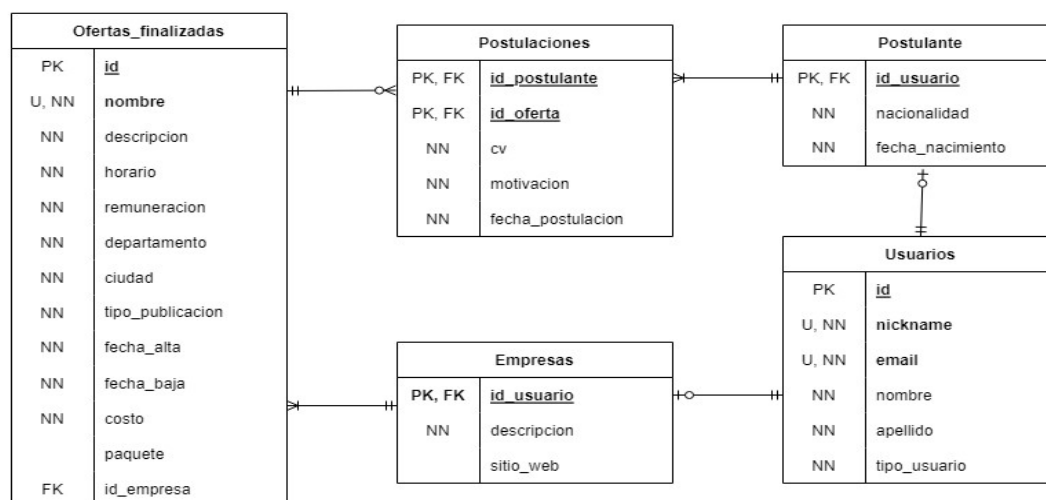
Ofertas_finalizadas

| | |
|---|---|
| PK | id |
| U, NN | nombre |
| NN | descripcion |
| NN | horario |
| NN | remuneracion |
| NN | departamento |
| NN | ciudad |
| NN | tipo_publicacion |
| NN | fecha_alta |
| NN | fecha_baja |
| NN | costo |
| | paquete |
| FK | id_empresa |

Postulaciones

| | |
|---|---|
| PK, FK | id_postulante |
| PK, FK | id_oferta |
| NN | cv |
| NN | motivacion |
| NN | fecha_postulacion |

Postulante

| | |
|---|---|
| PK, FK | id_usuario |
| NN | nacionalidad |
| NN | fecha_nacimiento |

Usuarios

| | |
|---|---|
| PK | id |
| U, NN | nickname |
| U, NN | email |
| NN | nombre |
| NN | apellido |
| NN | tipo_usuario |

Empresas

| | |
|---|---|
| PK, FK | id_usuario |
| NN | descripcion |
| | sitio_web |